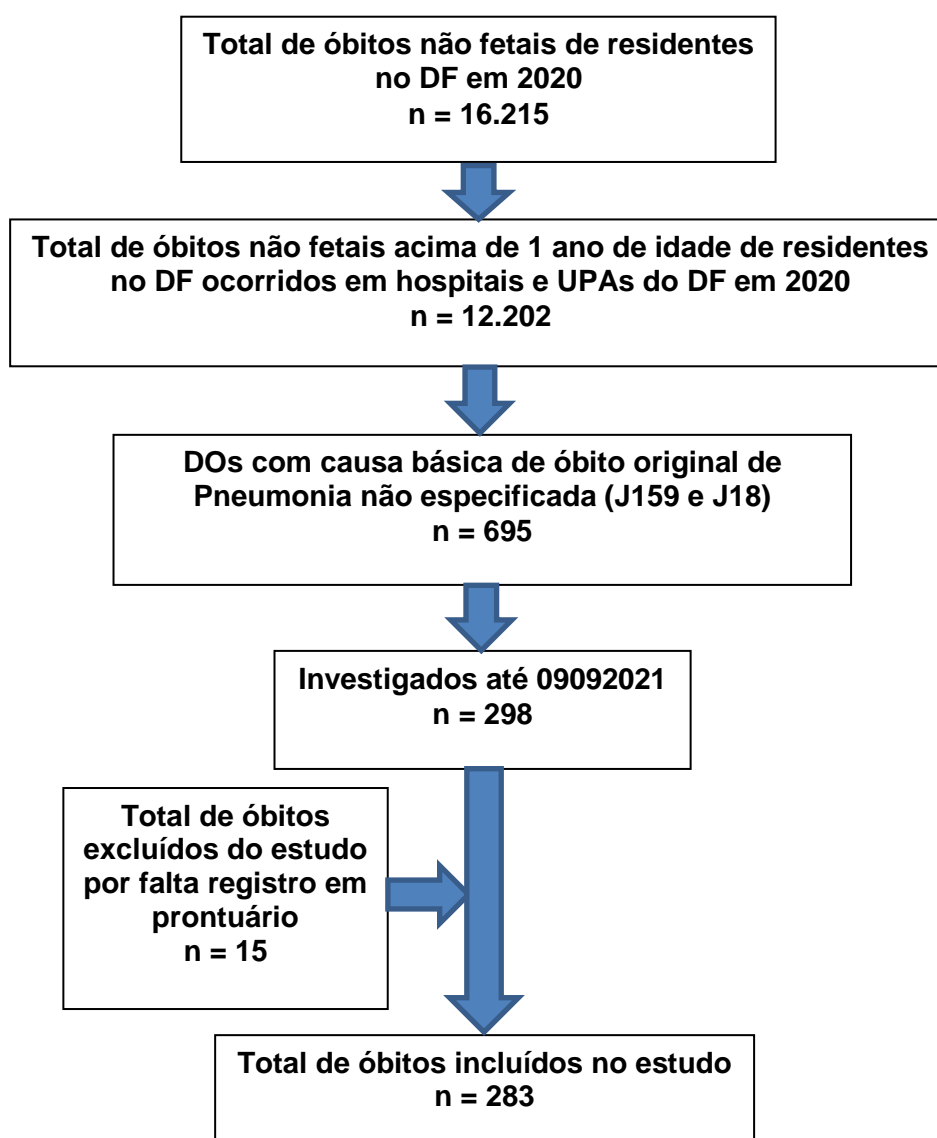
Total de óbitos não fetais de residentes no DF em 2020
n = 16.215

Total de óbitos não fetais acima de 1 ano de idade de residentes no DF ocorridos em hospitais e UPAs do DF em 2020
n = 12.202

DOs com causa básica de óbito original de Pneumonia não especificada (J159 e J18)
n = 695

Investigados até 09092021
n = 298

Total de óbitos excluídos do estudo por falta registro em prontuário
n = 15

Total de óbitos incluídos no estudo
n = 283